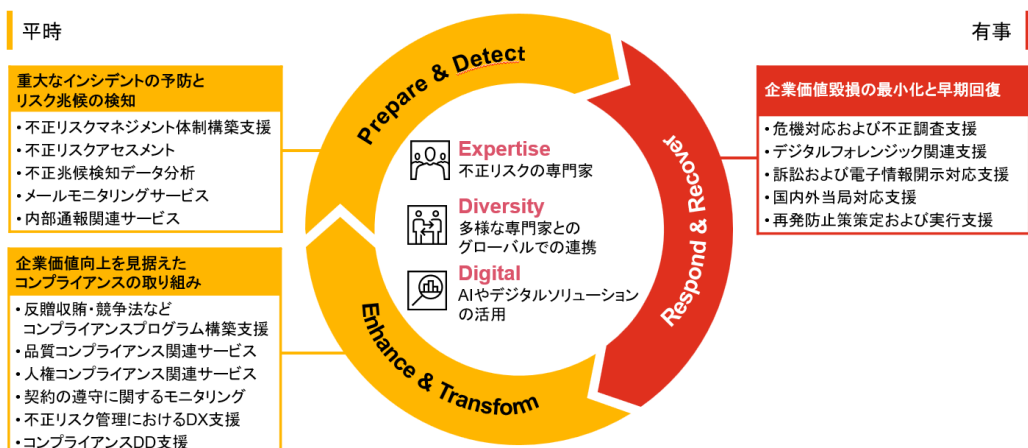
平時

有事

重大なインシデントの予防とリスク兆候の検知

・不正リスクマネジメント体制構築支援
・不正リスクアセスメント
・不正兆候検知データ分析
・メールモニタリングサービス
・内部通報関連サービス

企業価値向上を見据えたコンプライアンスの取り組み

・反贈収賄・競争法など
　コンプライアンスプログラム構築支援
・品質コンプライアンス関連サービス
・人権コンプライアンス関連サービス
・契約の遵守に関するモニタリング
・不正リスク管理におけるDX支援
・コンプライアンスDD支援

Prepare & Detect

Respond & Recover

Enhance & Transform

Expertise
不正リスクの専門家

Diversity
多様な専門家との
グローバルでの連携

Digital
AIやデジタルソリューション
の活用

企業価値毀損の最小化と早期回復

・危機対応および不正調査支援
・デジタルフォレンジック関連支援
・訴訟および電子情報開示対応支援
・国内外当局対応支援
・再発防止策策定および実行支援